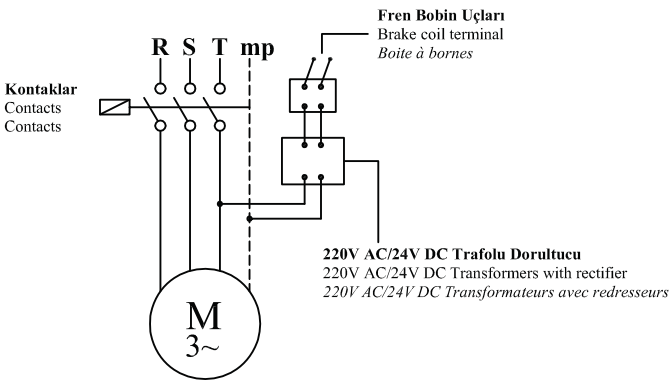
R S T mp

Fren Bobin Uçları
Brake coil terminal
Boite à bornes

Kontaklar
Contacts
Contacts

220V AC/24V DC Trafolu Dorultucu
220V AC/24V DC Transformers with rectifier
220V AC/24V DC Transformateurs avec redresseurs

M
3~